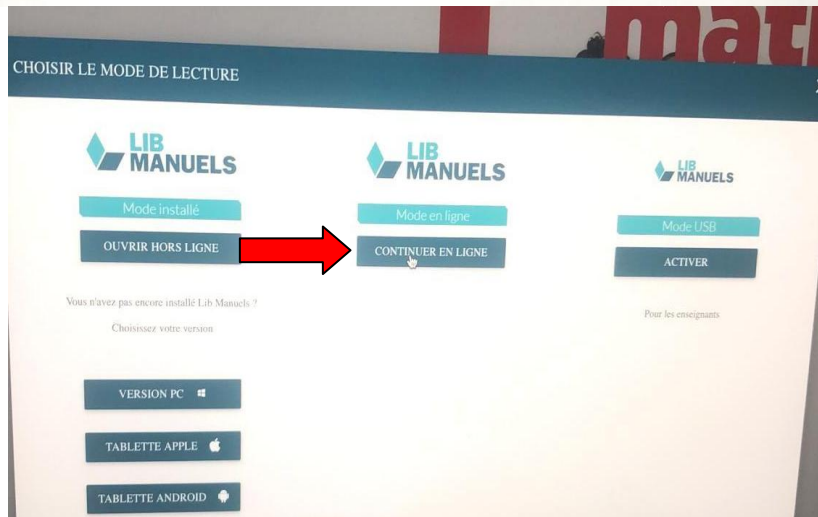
CHOISIR LE MODE DE LECTURE

LIB MANUELS

Mode installé

OUVRIR HORS LIGNE

Vous n'avez pas encore installé Lib Manuels ?

Choisissez votre version

VERSION PC

TABLETTE APPLE

TABLETTE ANDROID

LIB MANUELS

Mode en ligne

CONTINUER EN LIGNE

LIB MANUELS

Mode USB

ACTIVER

Pour les enseignants